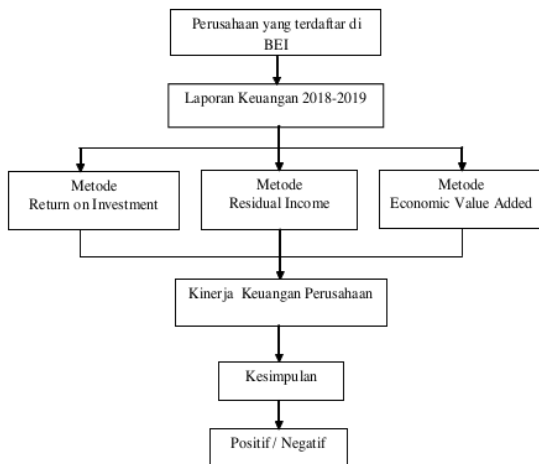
Perusahaan yang terdaftar di BEI

Laporan Keuangan 2018-2019

Metode
Return on Investment

Metode
Residual Income

Metode
Economic Value Added

Kinerja Keuangan Perusahaan

Kesimpulan

Positif / Negatif